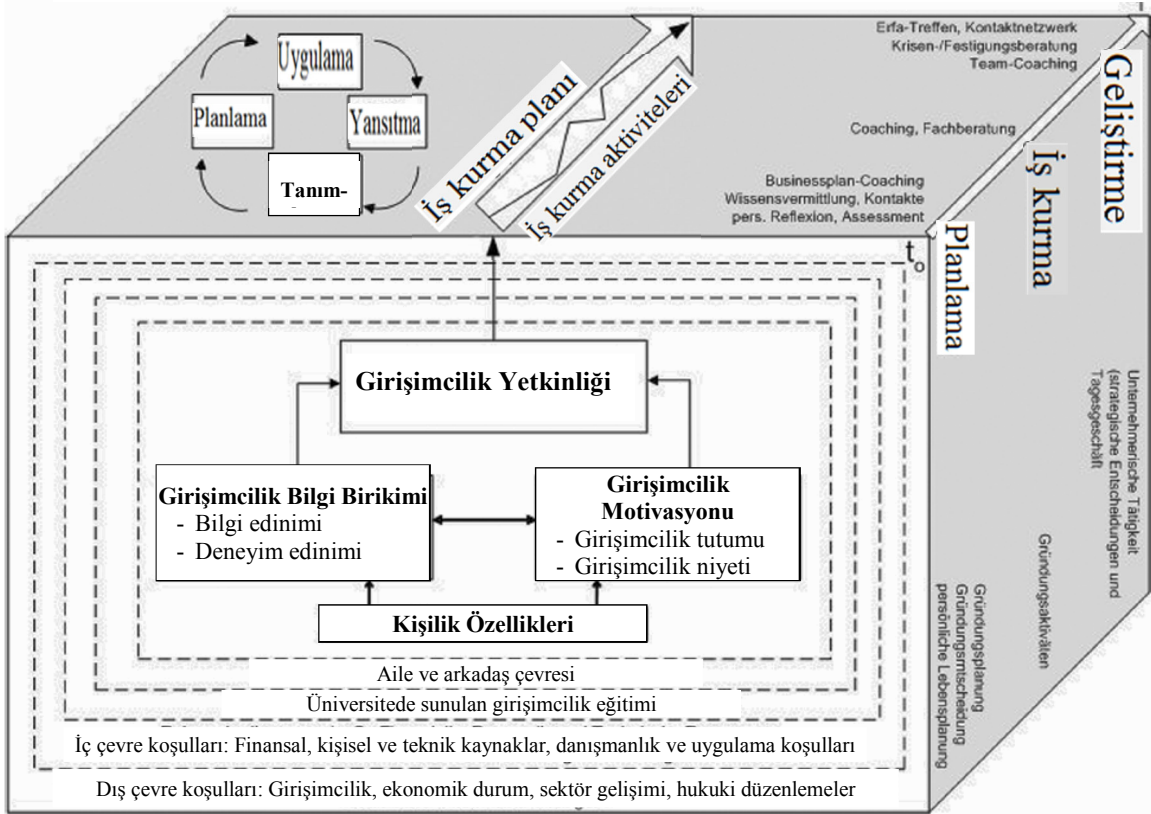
Uygulama

Planlama

Yansıtma

Tanım-

İş kurma planı

İş kurma aktiviteleri

Erfa-Treffen, Kontaktnetzwerk
Krisen-/Festigungsberatung
Team-Coaching

Coaching, Fachberatung

Businessplan-Coaching
Wissensvermittlung, Kontakte
pers. Reflexion, Assessment

Geliştirme

İş kurma

Planlama

$t_o$

Girişimcilik Yetkinliği

Girişimcilik Bilgi Birikimi
- Bilgi edinimi
- Deneyim edinimi

Girişimcilik Motivasyonu
- Girişimcilik tutumu
- Girişimcilik niyeti

Kişilik Özellikleri

Aile ve arkadaş çevresi

Üniversitede sunulan girişimcilik eğitimi

İç çevre koşulları: Finansal, kişisel ve teknik kaynaklar, danışmanlık ve uygulama koşulları

Dış çevre koşulları: Girişimcilik, ekonomik durum, sektör gelişimi, hukuki düzenlemeler

Unternehmerische Tätigkeit (strategische Entscheidungen und Tagesgeschäft

Gründungsaktivitäten

Gründungsplanung
Gründungsentscheidung
persönliche Lebensplanung